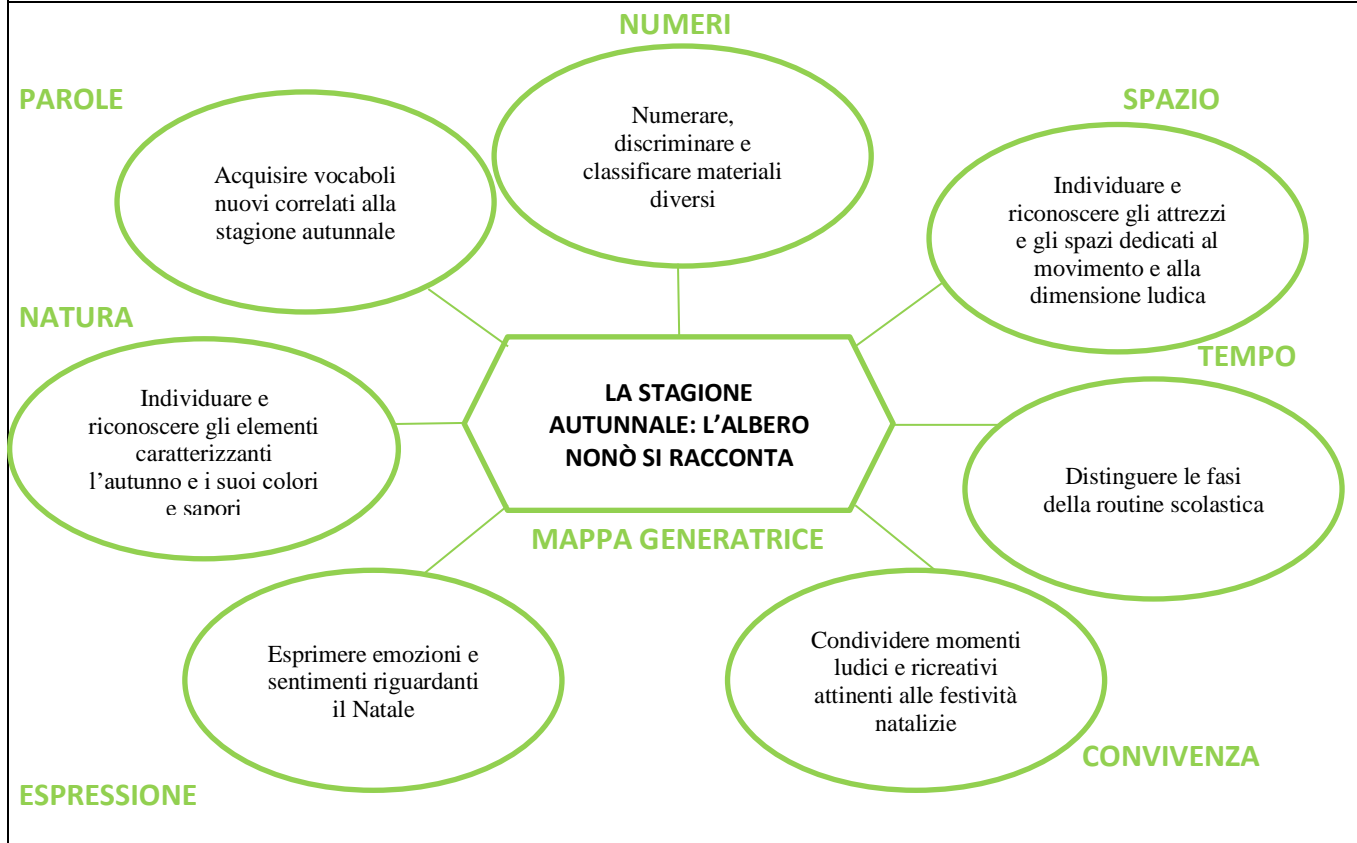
NUMERI

PAROLE

SPAZIO

Numerare, discriminare e classificare materiali diversi

Acquisire vocaboli nuovi correlati alla stagione autunnale

Individuare e riconoscere gli attrezzi e gli spazi dedicati al movimento e alla dimensione ludica

NATURA

TEMPO

Individuare e riconoscere gli elementi caratterizzanti l'autunno e i suoi colori e sapori

LA STAGIONE AUTUNNALE: L'ALBERO NONÒ SI RACCONTA

Distinguere le fasi della routine scolastica

MAPPA GENERATRICE

Esprimere emozioni e sentimenti riguardanti il Natale

Condividere momenti ludici e ricreativi attinenti alle festività natalizie

CONVIVENZA

ESPRESSIONE